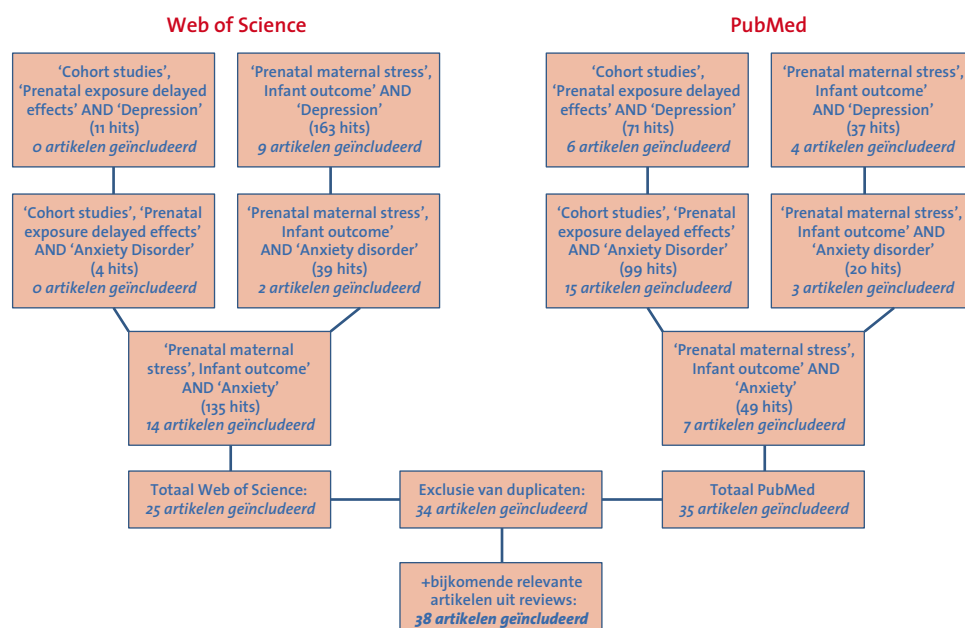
Web of Science

PubMed

'Cohort studies', 'Prenatal exposure delayed effects' AND 'Depression' (11 hits) 0 artikelen geïncludeerd

'Prenatal maternal stress', Infant outcome' AND 'Depression' (163 hits) 9 artikelen geïncludeerd

'Cohort studies', 'Prenatal exposure delayed effects' AND 'Depression' (71 hits) 6 artikelen geïncludeerd

'Prenatal maternal stress', Infant outcome' AND 'Depression' (37 hits) 4 artikelen geïncludeerd

'Cohort studies', 'Prenatal exposure delayed effects' AND 'Anxiety Disorder' (4 hits) 0 artikelen geïncludeerd

'Prenatal maternal stress', Infant outcome' AND 'Anxiety disorder' (39 hits) 2 artikelen geïncludeerd

'Cohort studies', 'Prenatal exposure delayed effects' AND 'Anxiety Disorder' (99 hits) 15 artikelen geïncludeerd

'Prenatal maternal stress', Infant outcome' AND 'Anxiety disorder' (20 hits) 3 artikelen geïncludeerd

'Prenatal maternal stress', Infant outcome' AND 'Anxiety' (135 hits) 14 artikelen geïncludeerd

'Prenatal maternal stress', Infant outcome' AND 'Anxiety' (49 hits) 7 artikelen geïncludeerd

Totaal Web of Science: 25 artikelen geïncludeerd

Exclusie van duplicaten: 34 artikelen geïncludeerd

Totaal PubMed 35 artikelen geïncludeerd

+bijkomende relevante artikelen uit reviews: 38 artikelen geïncludeerd